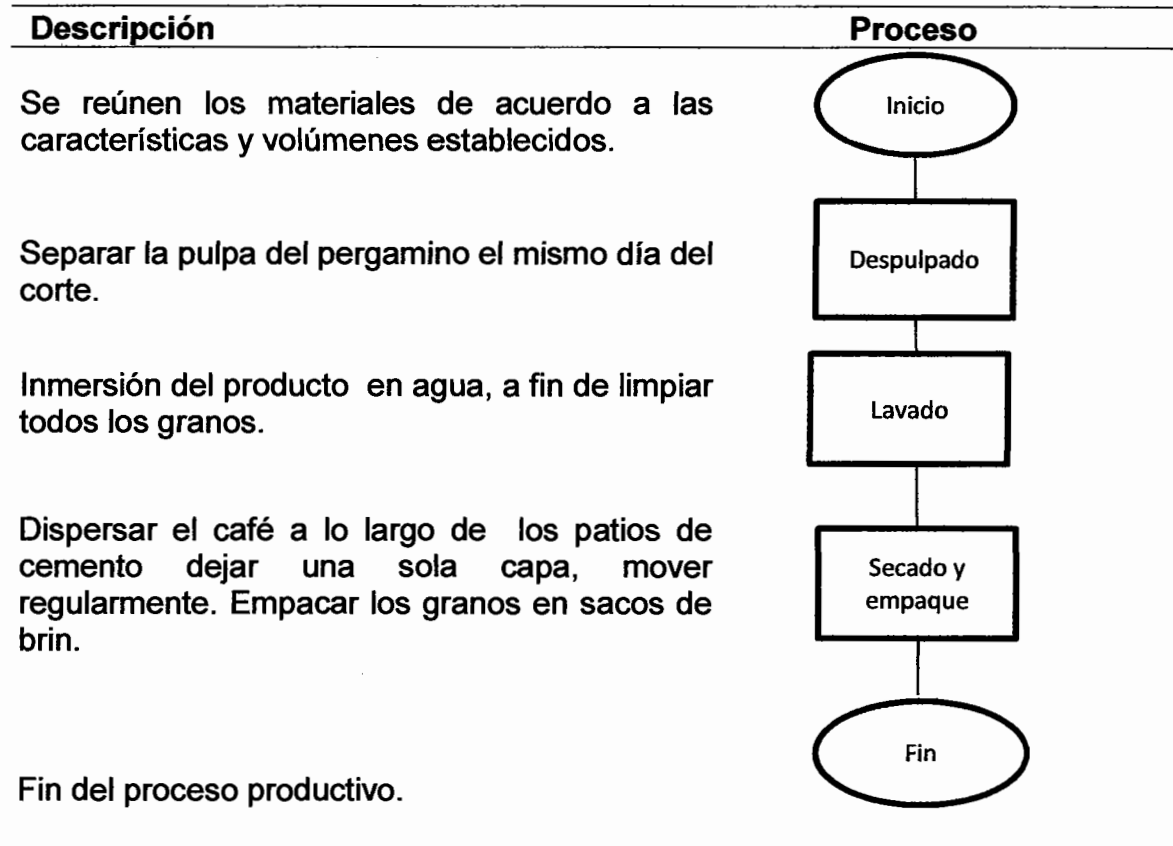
| Descripción | Proceso |
|---|---|
| Se reúnen los materiales de acuerdo a las características y volúmenes establecidos. | Inicio |
| Separar la pulpa del pergamino el mismo día del corte. | Despulpado |
| Inmersión del producto en agua, a fin de limpiar todos los granos. | Lavado |
| Dispersar el café a lo largo de los patios de cemento dejar una sola capa, mover regularmente. Empacar los granos en sacos de brin. | Secado y empaque |
| Fin del proceso productivo. | Fin |